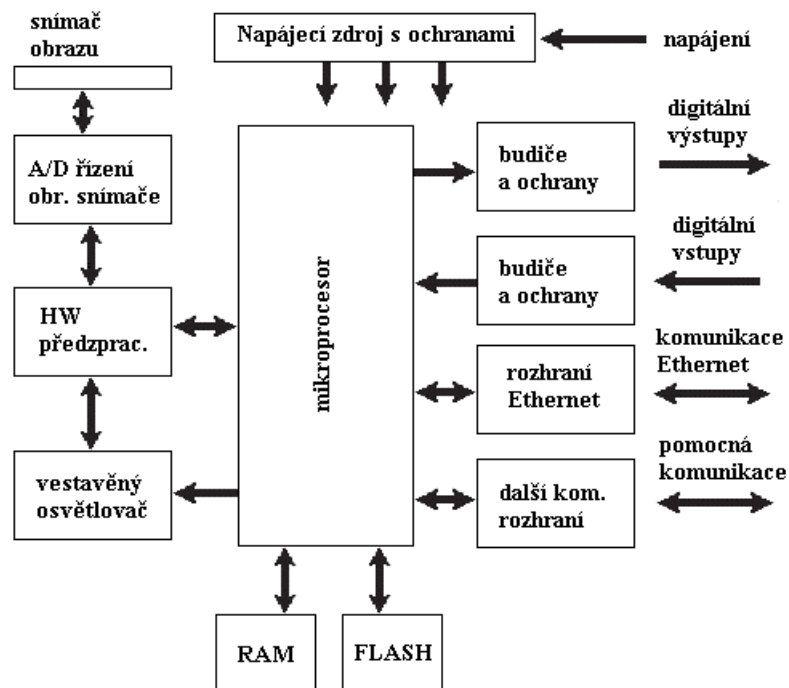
snímač obrazu

Napájecí zdroj s ochranami

napájení

A/D řízení obr. snímače

HW předzprac.

vestavěný osvětlovač

mikroprocesor

budiče a ochrany

digitální výstupy

budiče a ochrany

digitální vstupy

rozhraní Ethernet

komunikace Ethernet

další kom. rozhraní

pomocná komunikace

RAM

FLASH